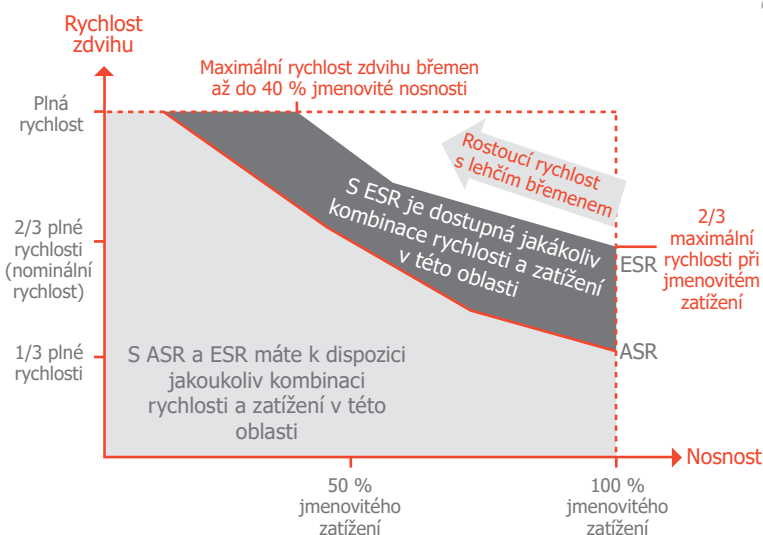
Rychlost zdvihu

Maximální rychlost zdvihu břemen až do 40 % jmenovité nosnosti

Plná rychlost

Rostoucí rychlost s lehčím břemenem

S ESR je dostupná jakákoliv kombinace rychlosti a zatížení v této oblasti

2/3 plné rychlosti (nominální rychlost)

2/3 maximální rychlosti při jmenovitém zatížení

ESR

1/3 plné rychlosti

S ASR a ESR máte k dispozici jakoukoliv kombinaci rychlosti a zatížení v této oblasti

ASR

Nosnost

50 % jmenovitého zatížení

100 % jmenovitého zatížení